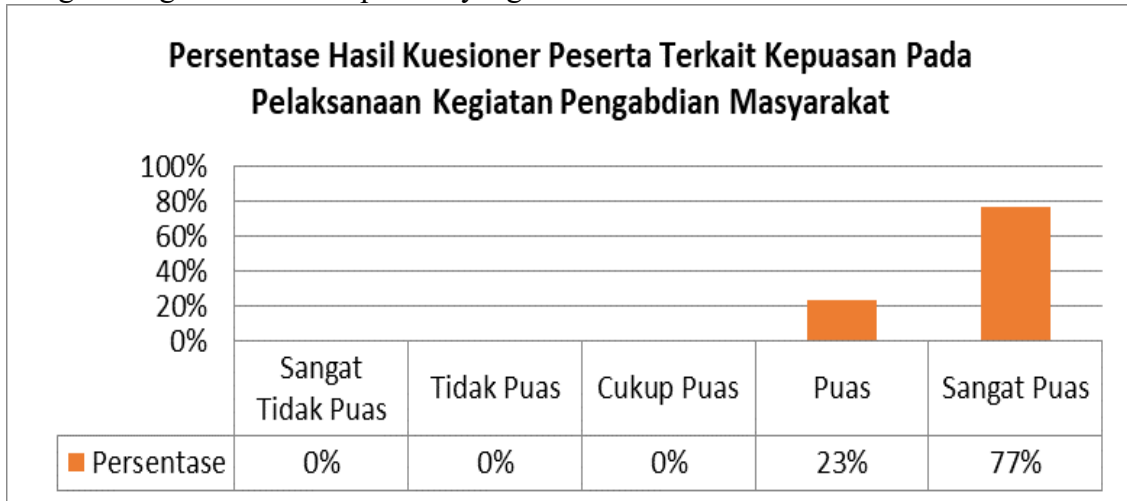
Persentase Hasil Kuesioner Peserta Terkait Kepuasan Pada Pelaksanaan Kegiatan Pengabdian Masyarakat

100%
80%
60%
40%
20%
0%

| | Sangat Tidak Puas | Tidak Puas | Cukup Puas | Puas | Sangat Puas |
|---|---|---|---|---|---|
| Persentase | 0% | 0% | 0% | 23% | 77% |